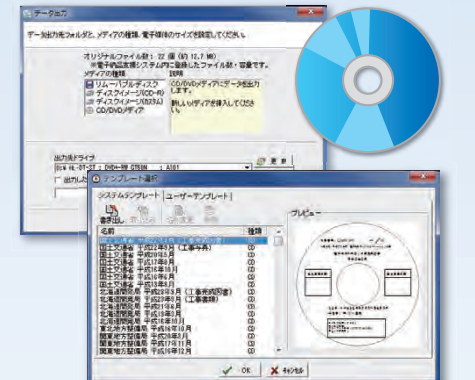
データ出力

データ出力先フォルダと、メディアの種類、電子媒体のサイズを設定してください。

オリジナルファイル数：22 個 (約 12.7 MB)
※電子納品支援システム内に登録したファイル数・容量です。

メディアの種類
リムーバブルディスク
ディスクイメージ(CD-R)
ディスクイメージ(カスタム)
CD/DVDメディア

説明
CD/DVDメディアにデータを出力します。
新しいメディアを挿入してください。

出力先ドライブ
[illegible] DVD-RW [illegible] A101
更新
出力した

テンプレート選択
システムテンプレート
ユーザーテンプレート
書き出し
名前
種類
国土交通省 平成22年8月(工事完成図)
国土交通省 平成20年5月(工事平成)
国土交通省 平成19年5月
国土交通省 平成17年8月
国土交通省 平成16年10月
国土交通省 平成16年6月
国土交通省 平成15年8月
国土交通省 平成13年8月
北海道開発局 平成23年8月(工事完成図書)
北海道開発局 平成21年8月(工事書類)
北海道開発局 平成19年8月
北海道開発局 平成19年2月
北海道開発局 平成18年3月
東北地方整備局 平成16年10月
東北地方整備局 平成18年2月
関東地方整備局 平成17年11月
関東地方整備局 平成16年8月
プレビュー
OK
キャンセル